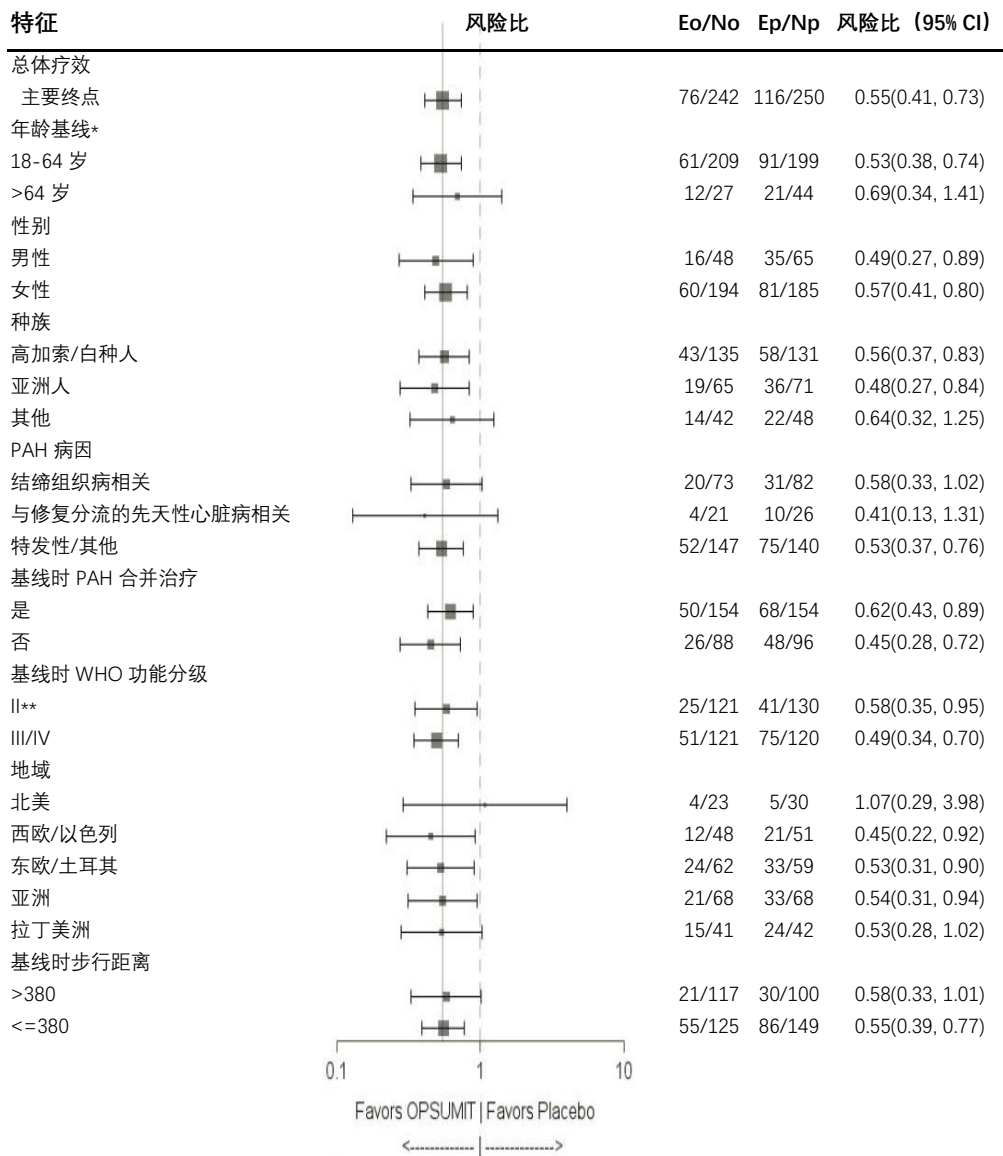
| 特征 | 风险比 | Eo/No | Ep/Np | 风险比（95% CI） |
|---|---|---|---|---|
| 总体疗效 | | | | |
| 主要终点 | | 76/242 | 116/250 | 0.55(0.41, 0.73) |
| 年龄基线* | | | | |
| 18-64 岁 | | 61/209 | 91/199 | 0.53(0.38, 0.74) |
| >64 岁 | | 12/27 | 21/44 | 0.69(0.34, 1.41) |
| 性别 | | | | |
| 男性 | | 16/48 | 35/65 | 0.49(0.27, 0.89) |
| 女性 | | 60/194 | 81/185 | 0.57(0.41, 0.80) |
| 种族 | | | | |
| 高加索/白种人 | | 43/135 | 58/131 | 0.56(0.37, 0.83) |
| 亚洲人 | | 19/65 | 36/71 | 0.48(0.27, 0.84) |
| 其他 | | 14/42 | 22/48 | 0.64(0.32, 1.25) |
| PAH 病因 | | | | |
| 结缔组织病相关 | | 20/73 | 31/82 | 0.58(0.33, 1.02) |
| 与修复分流的先天性心脏病相关 | | 4/21 | 10/26 | 0.41(0.13, 1.31) |
| 特发性/其他 | | 52/147 | 75/140 | 0.53(0.37, 0.76) |
| 基线时 PAH 合并治疗 | | | | |
| 是 | | 50/154 | 68/154 | 0.62(0.43, 0.89) |
| 否 | | 26/88 | 48/96 | 0.45(0.28, 0.72) |
| 基线时 WHO 功能分级 | | | | |
| II** | | 25/121 | 41/130 | 0.58(0.35, 0.95) |
| III/IV | | 51/121 | 75/120 | 0.49(0.34, 0.70) |
| 地域 | | | | |
| 北美 | | 4/23 | 5/30 | 1.07(0.29, 3.98) |
| 西欧/以色列 | | 12/48 | 21/51 | 0.45(0.22, 0.92) |
| 东欧/土耳其 | | 24/62 | 33/59 | 0.53(0.31, 0.90) |
| 亚洲 | | 21/68 | 33/68 | 0.54(0.31, 0.94) |
| 拉丁美洲 | | 15/41 | 24/42 | 0.53(0.28, 1.02) |
| 基线时步行距离 | | | | |
| >380 | | 21/117 | 30/100 | 0.58(0.33, 1.01) |
| <=380 | | 55/125 | 86/149 | 0.55(0.39, 0.77) |

0.1 1 10

Favors OPSUMIT | Favors Placebo

<-------------- | -------------->